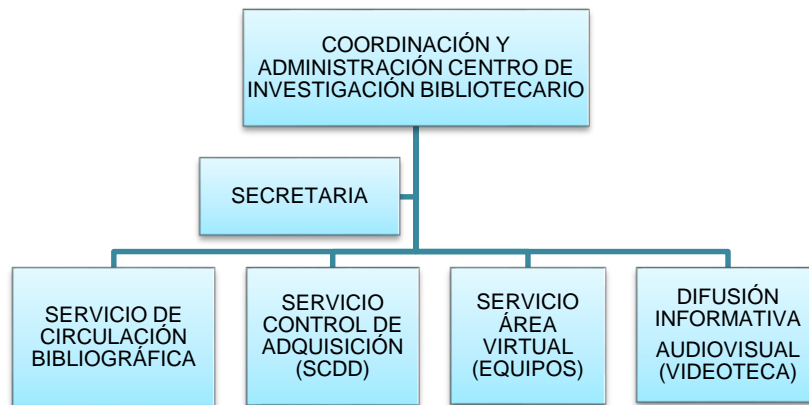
COORDINACIÓN Y ADMINISTRACIÓN CENTRO DE INVESTIGACIÓN BIBLIOTECARIO

SECRETARIA

SERVICIO DE CIRCULACIÓN BIBLIOGRÁFICA

SERVICIO CONTROL DE ADQUISICIÓN (SCDD)

SERVICIO ÁREA VIRTUAL (EQUIPOS)

DIFUSIÓN INFORMATIVA

AUDIOVISUAL (VIDEOTECA)